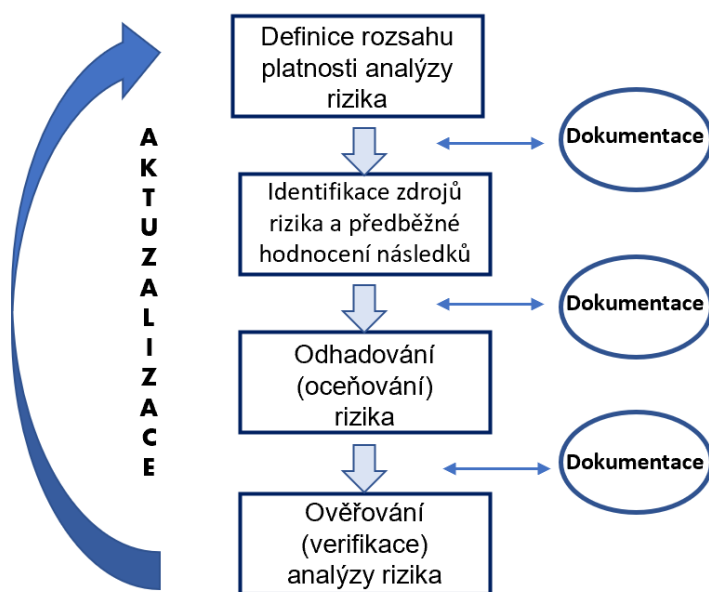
A K T U Z A L I Z A C E

Definice rozsahu platnosti analýzy rizika

Dokumentace

Identifikace zdrojů rizika a předběžné hodnocení následků

Dokumentace

Odhadování (oceňování) rizika

Dokumentace

Ověřování (verifikace) analýzy rizika